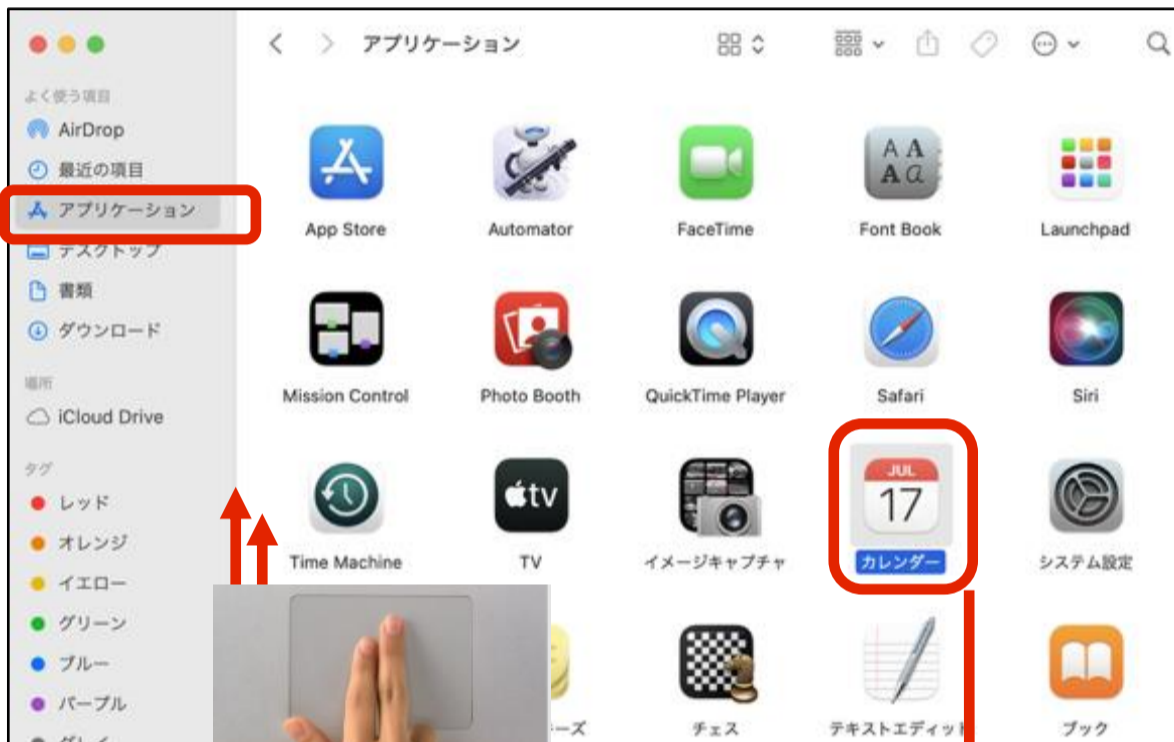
アプリケーション

よく使う項目
AirDrop
最近の項目
アプリケーション
デスクトップ
書類
ダウンロード

場所
iCloud Drive

タグ
レッド
オレンジ
イエロー
グリーン
ブルー
パープル
グレイ

App Store
Automator
FaceTime
Font Book
Launchpad
Mission Control
Photo Booth
QuickTime Player
Safari
Siri
Time Machine
TV
イメージキャプチャ
JUL
17
カレンダー
システム設定
ーズ
チェス
テキストエディット
ブック